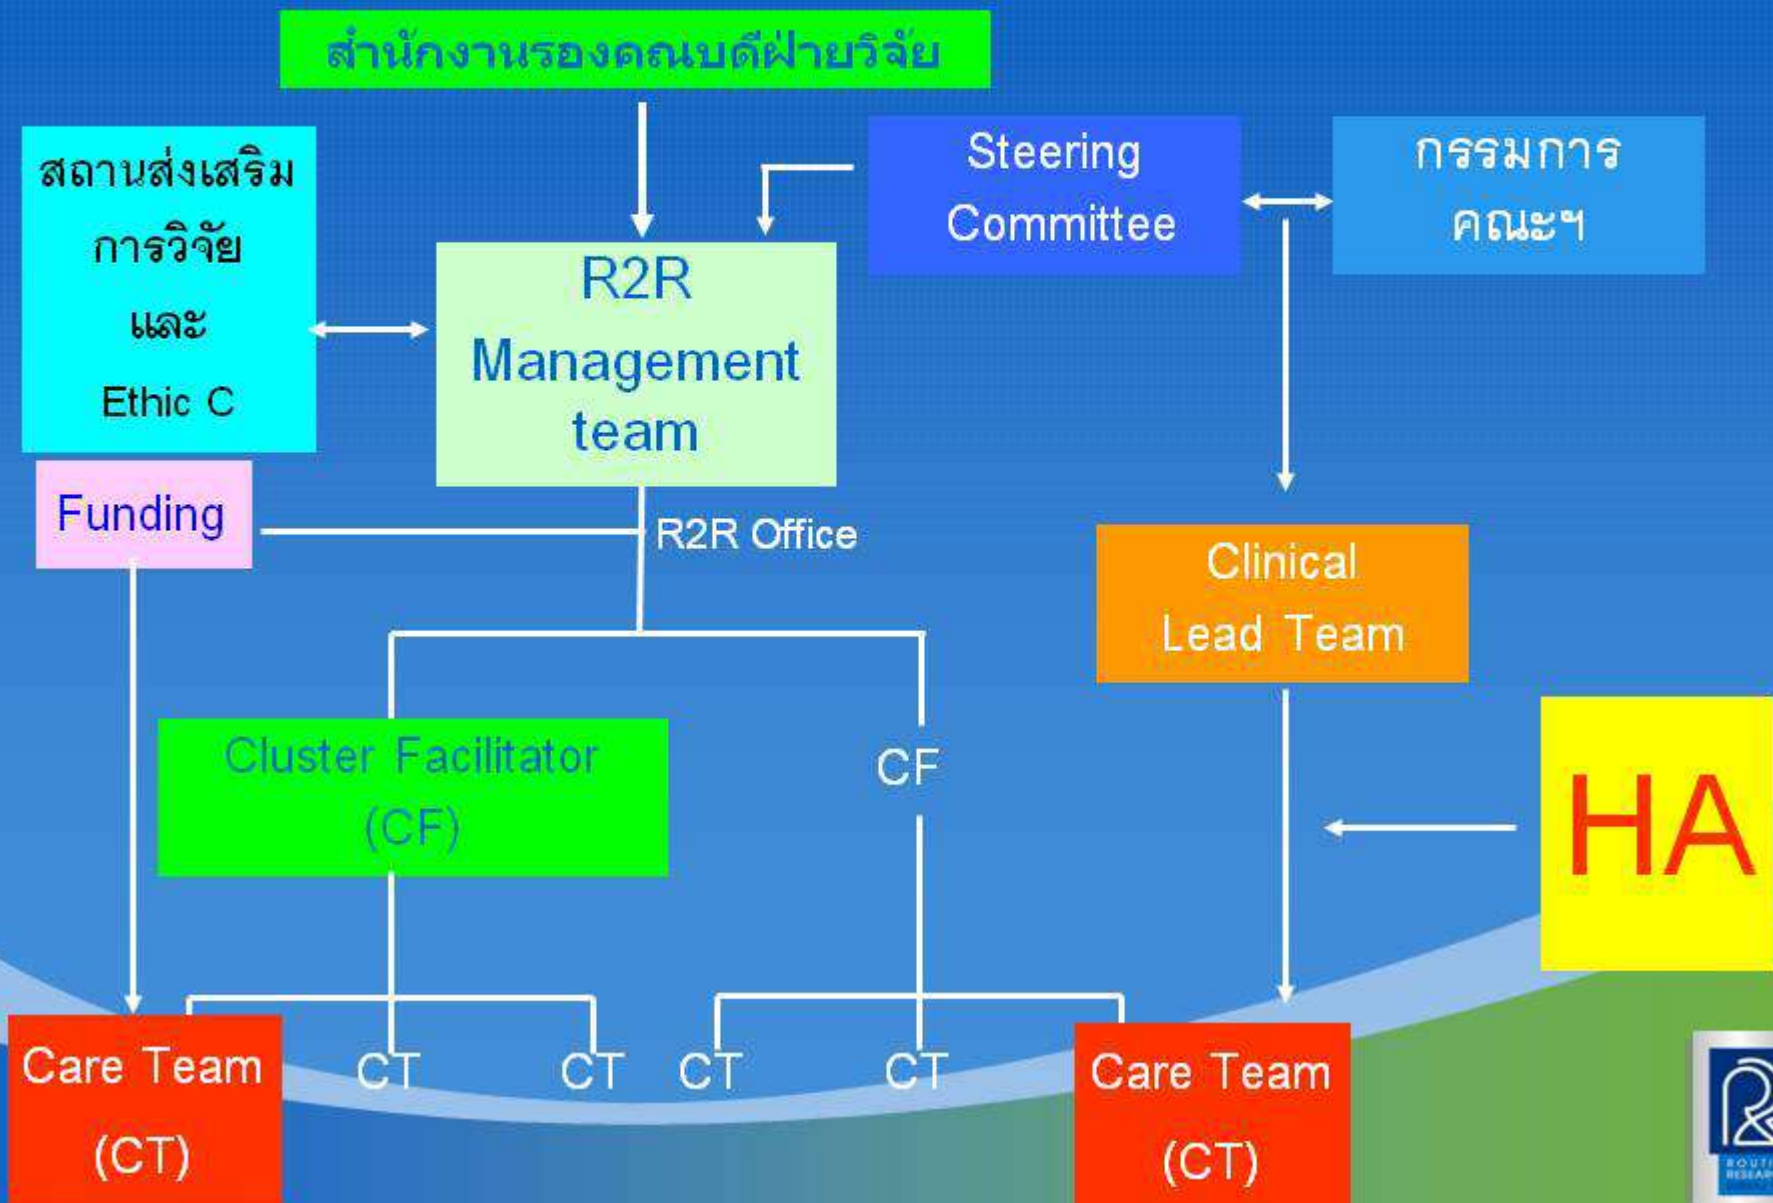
สำนักงานรองคณบดีฝ่ายวิจัย

สถานส่งเสริมการวิจัย และ Ethic C

R2R Management team

Steering Committee

กรรมการคณะฯ

Funding

R2R Office

Clinical Lead Team

Cluster Facilitator (CF)

CF

HA

Care Team (CT)

CT

CT

CT

CT

Care Team (CT)

ROUTI
RESEAR